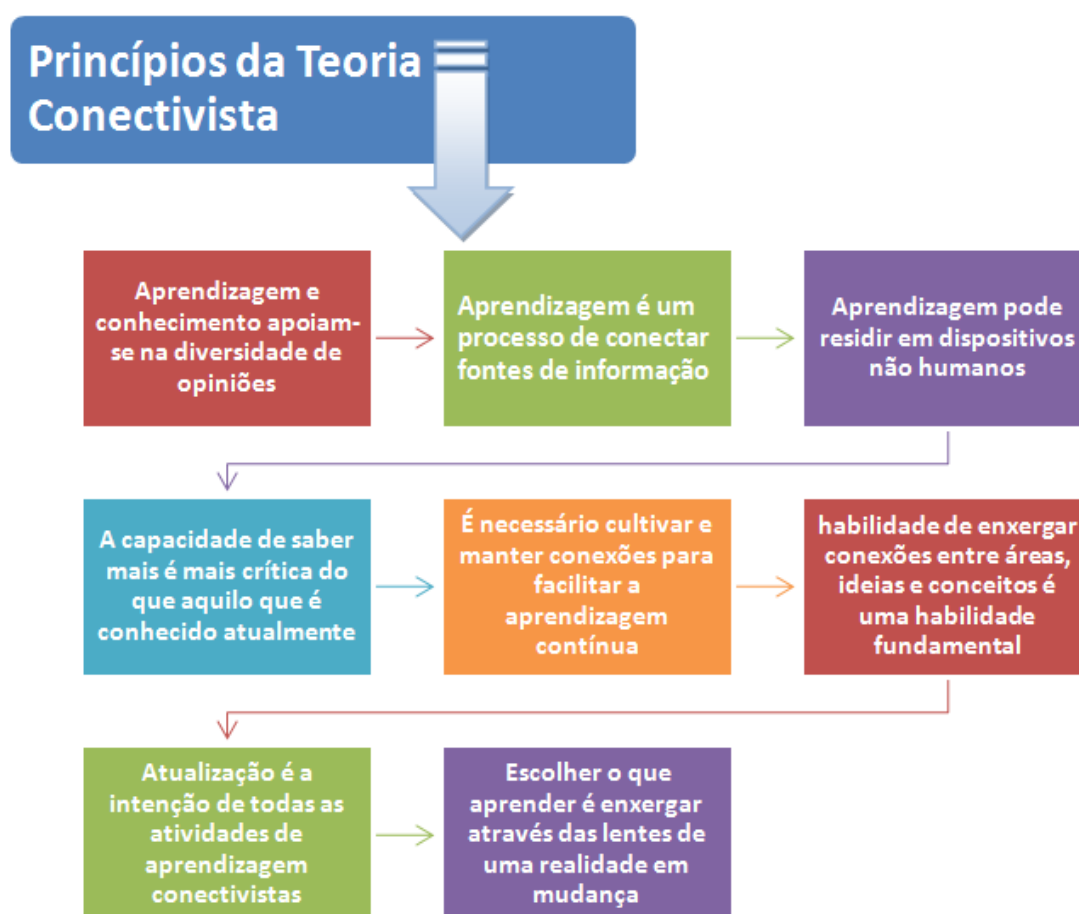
Princípios da Teoria Conectivista

Aprendizagem e conhecimento apoiam-se na diversidade de opiniões

Aprendizagem é um processo de conectar fontes de informação

Aprendizagem pode residir em dispositivos não humanos

A capacidade de saber mais é mais crítica do que aquilo que é conhecido atualmente

É necessário cultivar e manter conexões para facilitar a aprendizagem contínua

habilidade de enxergar conexões entre áreas, ideias e conceitos é uma habilidade fundamental

Atualização é a intenção de todas as atividades de aprendizagem conectivistas

Escolher o que aprender é enxergar através das lentes de uma realidade em mudança